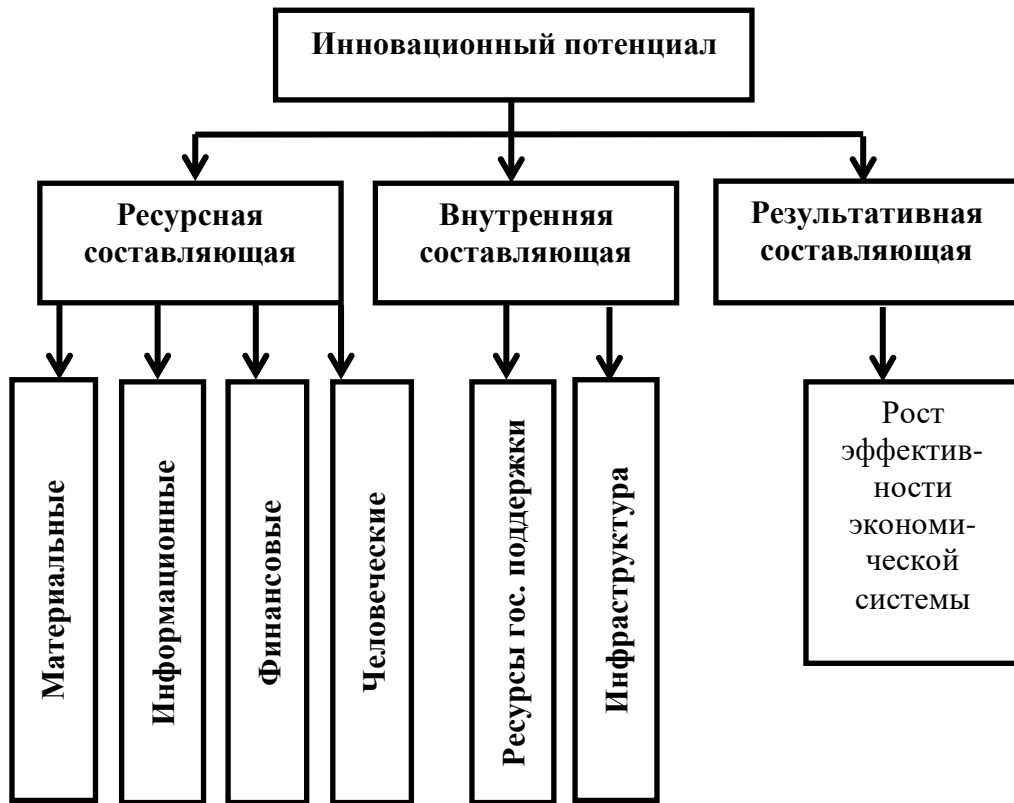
Инновационный потенциал

Ресурсная составляющая

Внутренняя составляющая

Результативная составляющая

Материальные

Информационные

Финансовые

Человеческие

Ресурсы гос. поддержки

Инфраструктура

Рост эффективности экономической системы